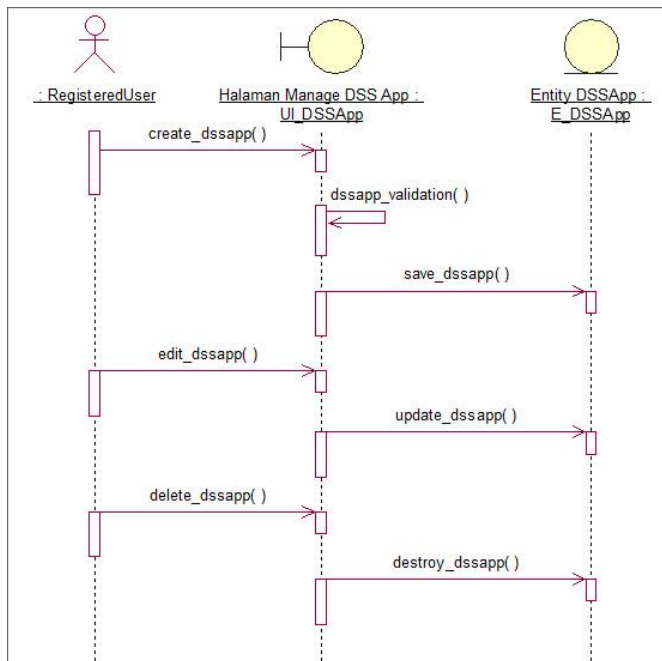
: RegisteredUser

Halaman Manage DSS App : UI_DSSApp

Entity DSSApp : E_DSSApp

create_dssapp( )

dssapp_validation( )

save_dssapp( )

edit_dssapp( )

update_dssapp( )

delete_dssapp( )

destroy_dssapp( )